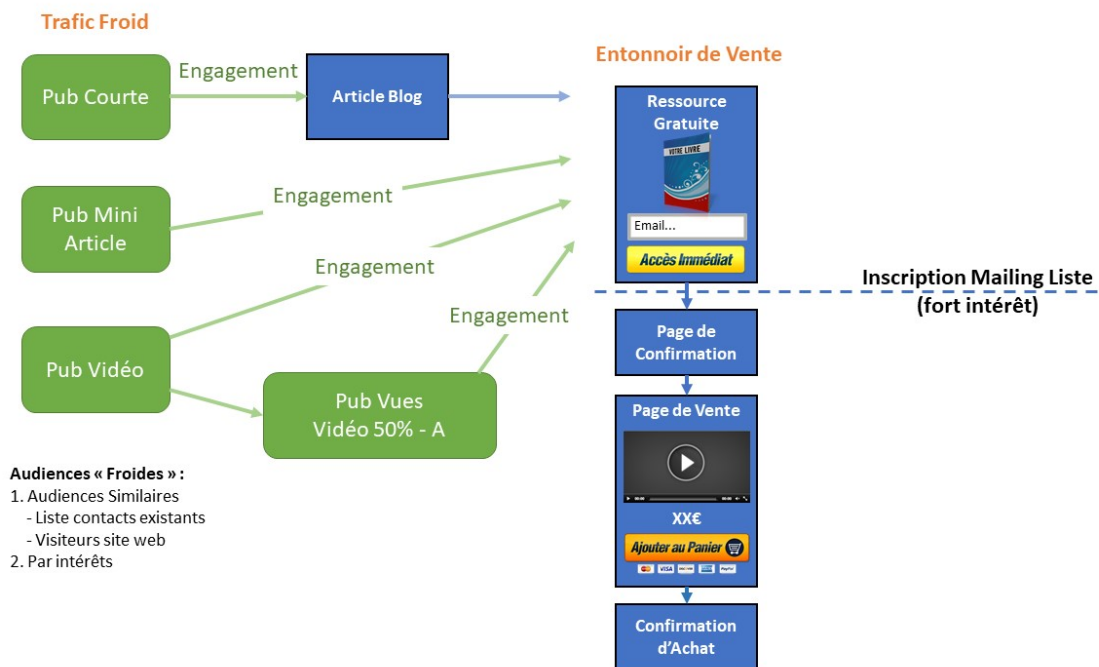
Trafic Froid

Pub Courte

Engagement

Article Blog

Pub Mini Article

Engagement

Engagement

Pub Vidéo

Engagement

Pub Vues Vidéo 50% - A

Audiences « Froides » :
1. Audiences Similaires
- Liste contacts existants
- Visiteurs site web
2. Par intérêts

Entonnoir de Vente

Ressource Gratuite

VOTRE LIVRE

Email...

Accès Immédiat

Inscription Mailing Liste (fort intérêt)

Page de Confirmation

Page de Vente

XX€

Ajouter au Panier

Confirmation d'Achat